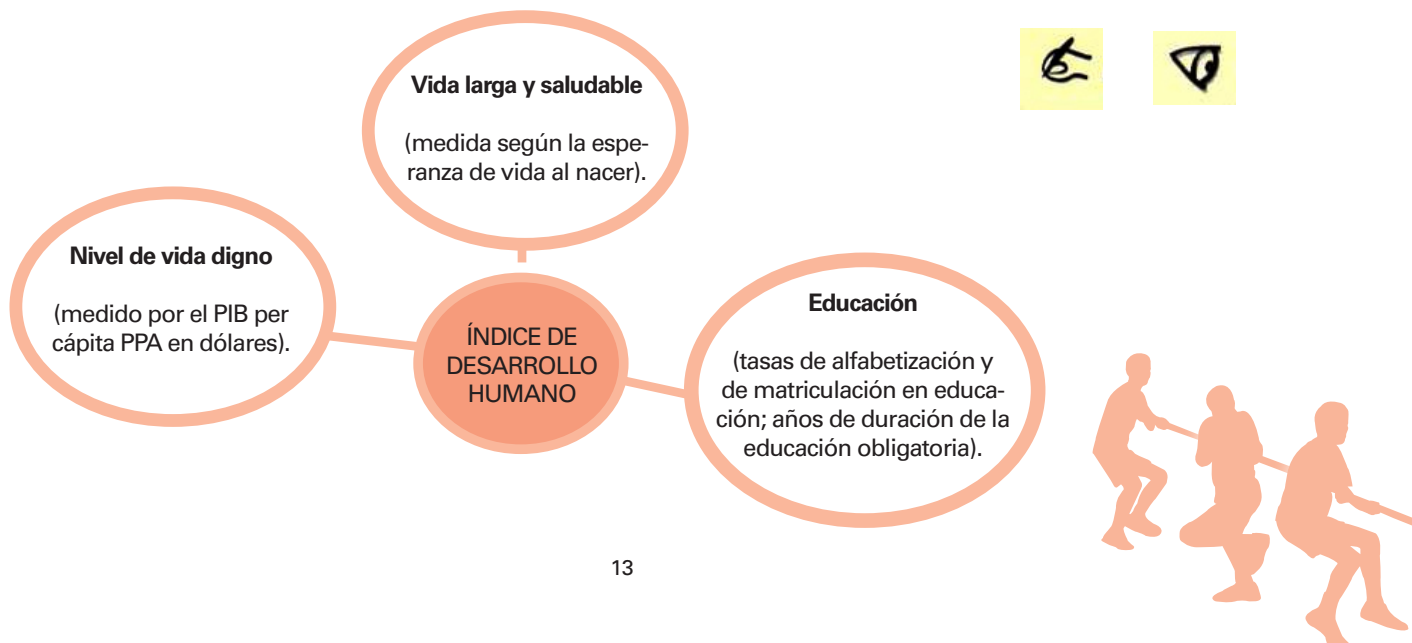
Vida larga y saludable

(medida según la esperanza de vida al nacer).

Nivel de vida digno

(medido por el PIB per cápita PPA en dólares).

ÍNDICE DE DESARROLLO HUMANO

Educación

(tasas de alfabetización y de matriculación en educación; años de duración de la educación obligatoria).

13